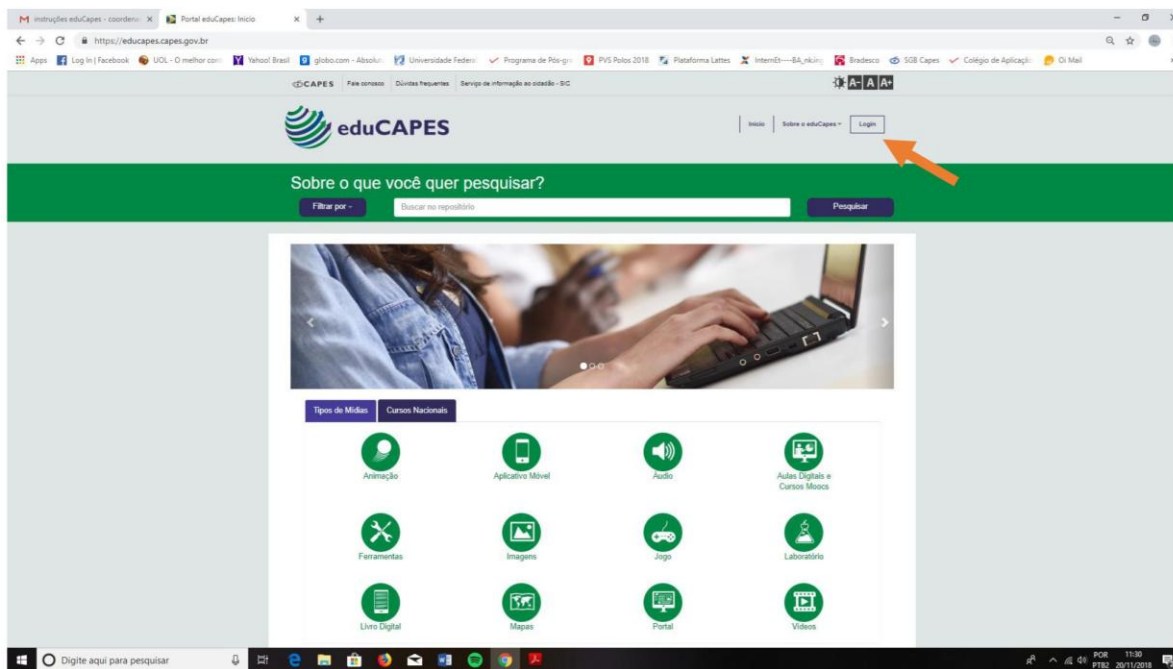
M instruções eduCapes - coorden × Portal eduCapes: Início × +

https://educapes.capes.gov.br

Apps Log In | Facebook UOL - O melhor con Yahoo! Brasil globo.com - Absolut Universidade Federal Programa de Pós-gr PVS Polos 2018 Plataforma Lattes InternEt----BA_nkin Bradesco SGB Capes Colégio de Aplicaçã Oi Mail

CAPES Fale conosco Dúvidas frequentes Serviço de informação ao cidadão - SIC

A- A A+

eduCAPES

Início Sobre o eduCapes Login

Sobre o que você quer pesquisar?

Filtrar por Buscar no repositório Pesquisar

Tipos de Mídias Cursos Nacionais

Animação Aplicativo Móvel Áudio Aulas Digitais e Cursos Moocs

Ferramentas Imagens Jogo Laboratório

Livro Digital Mapas Portal Vídeos

Digite aqui para pesquisar

POR PTB2 11:30 20/11/2018